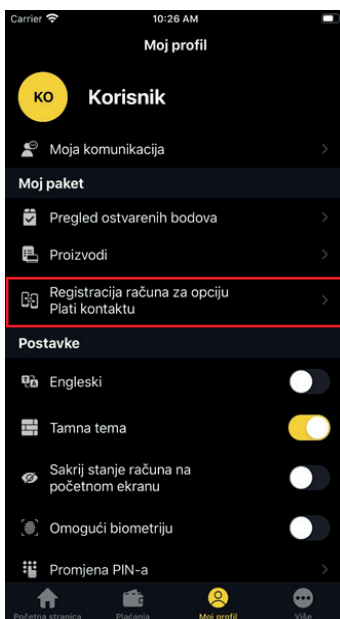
Carrier
10:26 AM

Moj profil

KO
Korisnik

Moja komunikacija

Moj paket

Pregled ostvarenih bodova

Proizvodi

Registracija računa za opciju Plati kontaktu

Postavke

Engleski

Tamna tema

Sakrij stanje računa na početnom ekranu

Omogući biometriju

Promjena PIN-a

Početna stranica
Plaćanja
Moj profil
Više